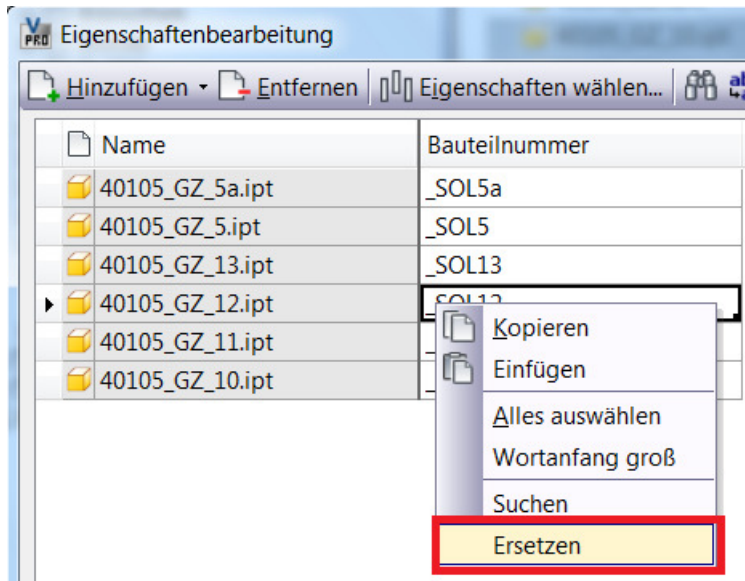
Eigenschaftenbearbeitung

Hinzufügen · Entfernen | Eigenschaften wählen...

| Name | Bauteilnummer |
|---|---|
| 40105_GZ_5a.ipt | _SOL5a |
| 40105_GZ_5.ipt | _SOL5 |
| 40105_GZ_13.ipt | _SOL13 |
| 40105_GZ_12.ipt | _SOL12 |
| 40105_GZ_11.ipt | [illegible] |
| 40105_GZ_10.ipt | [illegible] |

Kopieren
Einfügen
Alles auswählen
Wortanfang groß
Suchen
Ersetzen